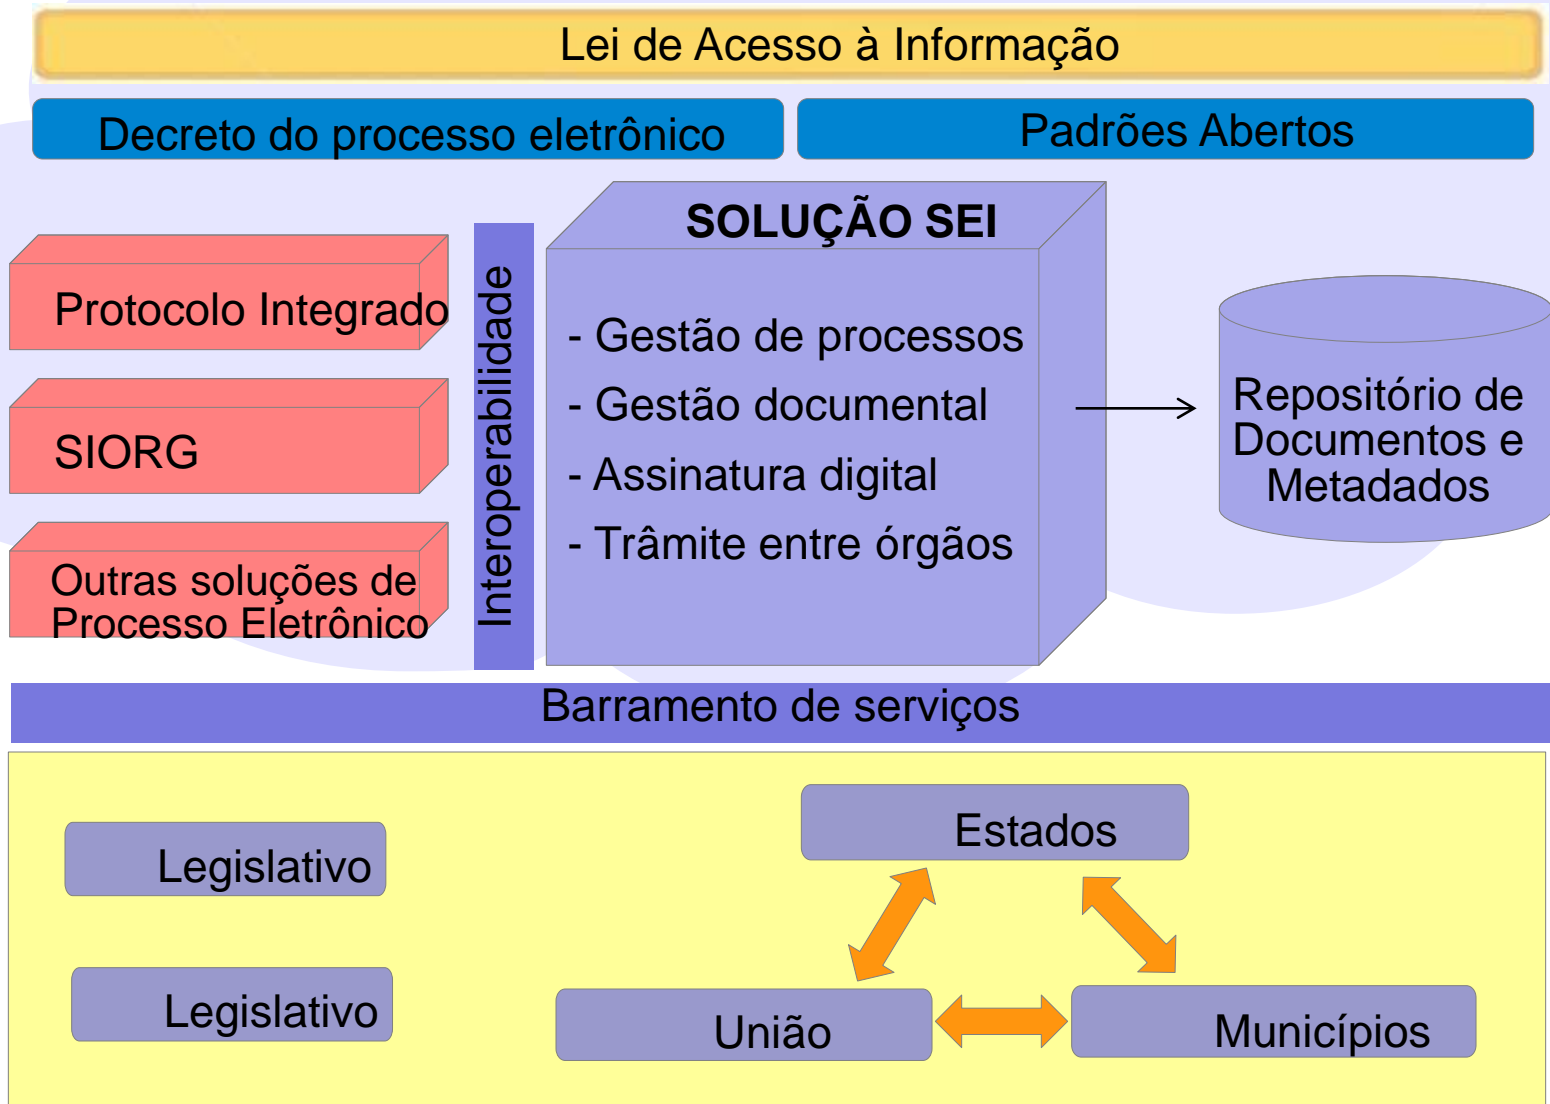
Lei de Acesso à Informação

Decreto do processo eletrônico

Padrões Abertos

Protocolo Integrado

SIORG

Outras soluções de Processo Eletrônico

Interoperabilidade

SOLUÇÃO SEI

- Gestão de processos
- Gestão documental
- Assinatura digital
- Trâmite entre órgãos

Repositório de Documentos e Metadados

Barramento de serviços

Legislativo

Legislativo

Estados

União

Municípios